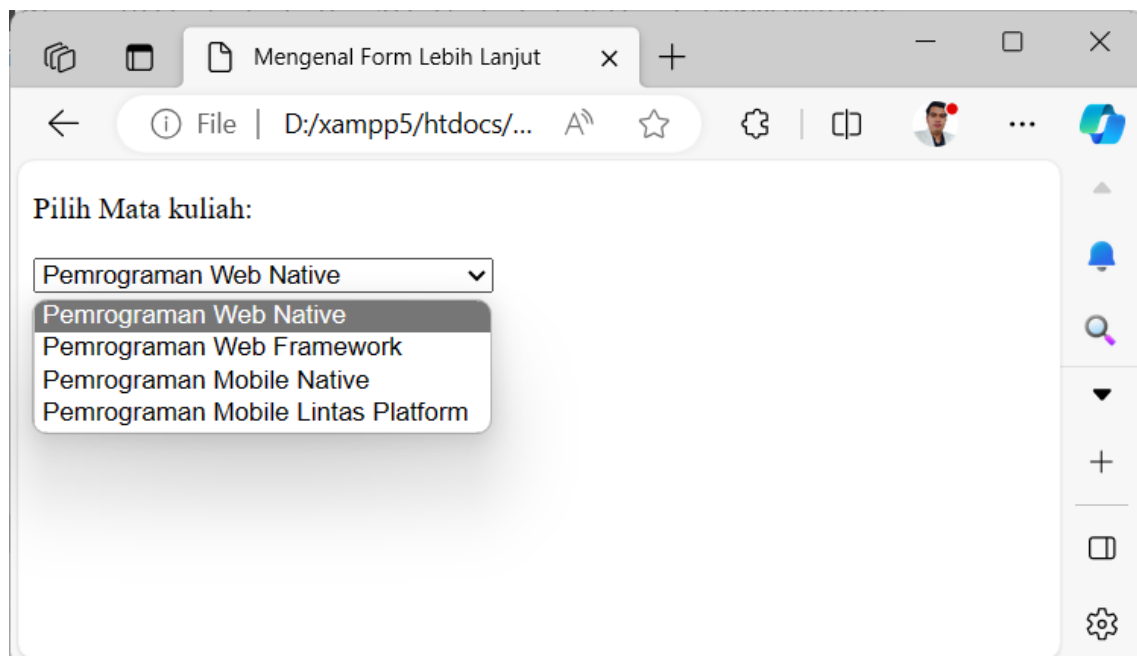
Mengenal Form Lebih Lanjut

File | D:/xampp5/htdocs/...

Pilih Mata kuliah:

Pemrograman Web Native

Pemrograman Web Native
Pemrograman Web Framework
Pemrograman Mobile Native
Pemrograman Mobile Lintas Platform